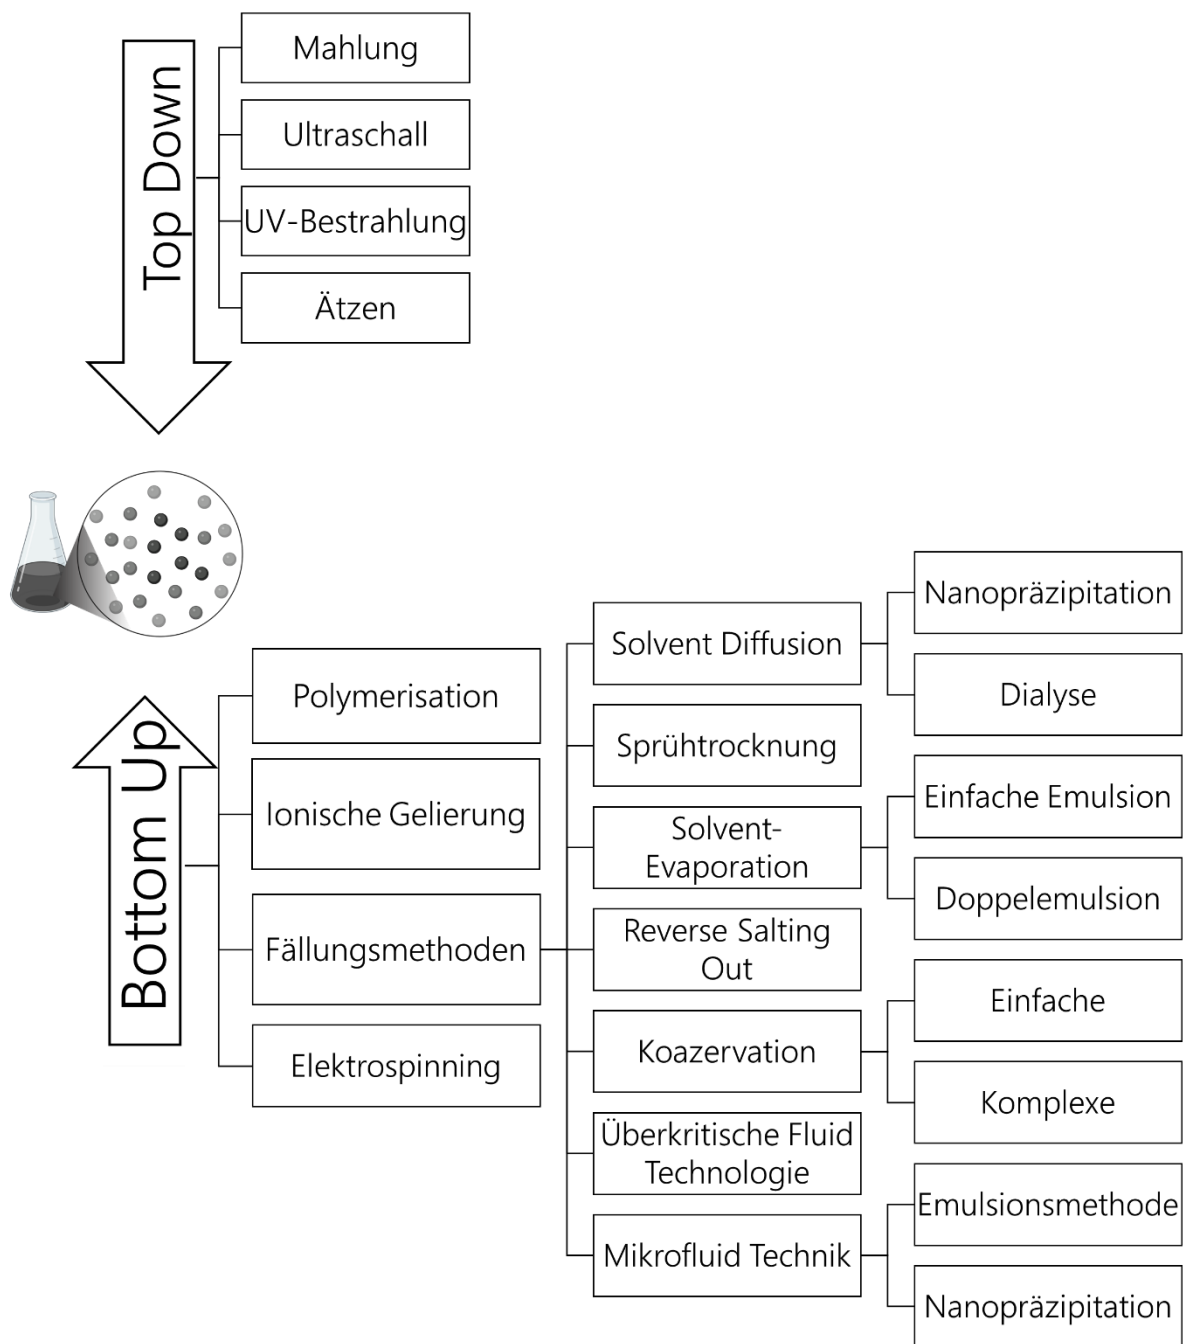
Top Down

Mahlung

Ultraschall

UV-Bestrahlung

Ätzen

Bottom Up

Polymerisation

Ionische Gelierung

Fällungsmethoden

Elektrospinning

Solvent Diffusion

Sprühtrocknung

Solvent-Evaporation

Reverse Salting Out

Koazervation

Überkritische Fluid Technologie

Mikrofluid Technik

Nanopräzipitation

Dialyse

Einfache Emulsion

Doppelemulsion

Einfache

Komplexe

Emulsionsmethode

Nanopräzipitation